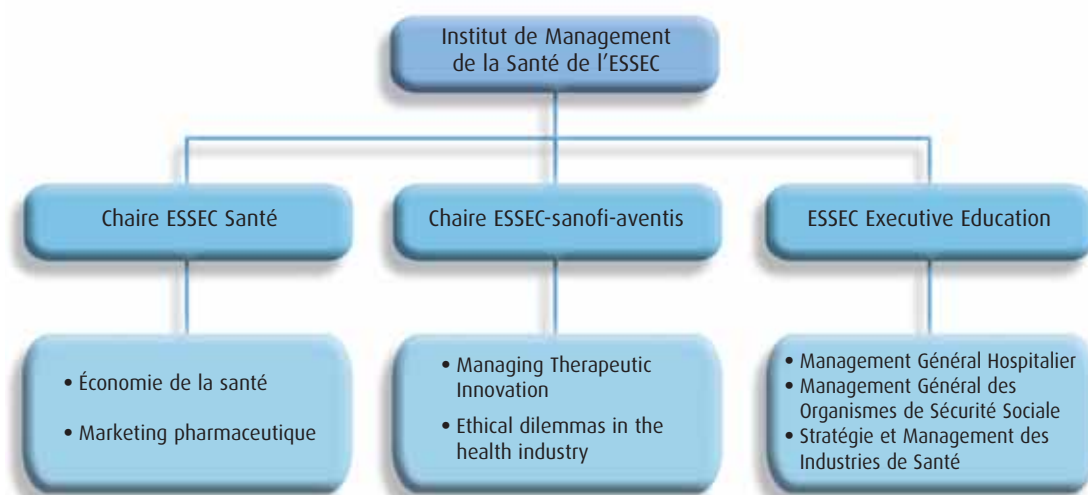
Institut de Management de la Santé de l'ESSEC

Chaire ESSEC Santé

Chaire ESSEC-sanofi-aventis

ESSEC Executive Education

• Économie de la santé
• Marketing pharmaceutique

• Managing Therapeutic Innovation
• Ethical dilemmas in the health industry

• Management Général Hospitalier
• Management Général des Organismes de Sécurité Sociale
• Stratégie et Management des Industries de Santé